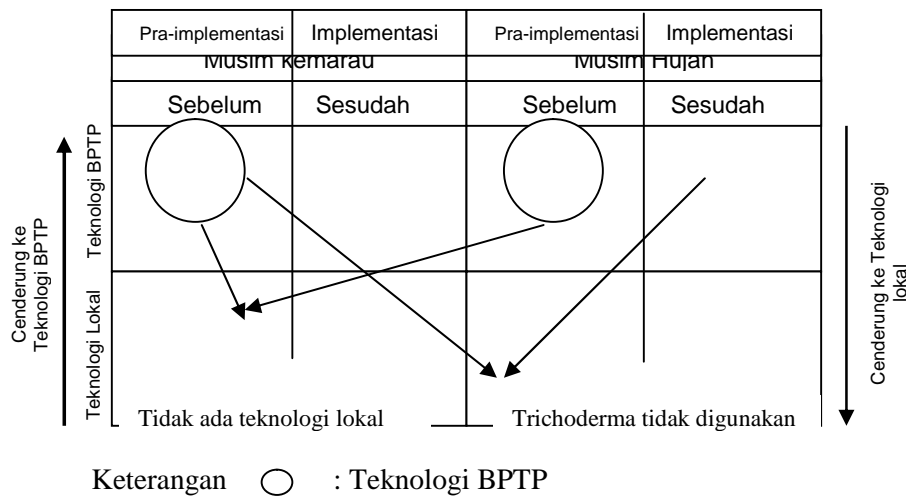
| Pra-implementasi | Implementasi | Pra-implementasi | Implementasi |
|---|---|---|---|
| Musim kemarau | | Musim Hujan | |
| Sebelum | Sesudah | Sebelum | Sesudah |

Cenderung ke Teknologi BPTP

Teknologi BPTP

Teknologi Lokal

Cenderung ke Teknologi lokal

Tidak ada teknologi lokal

Trichoderma tidak digunakan

Keterangan ○ : Teknologi BPTP